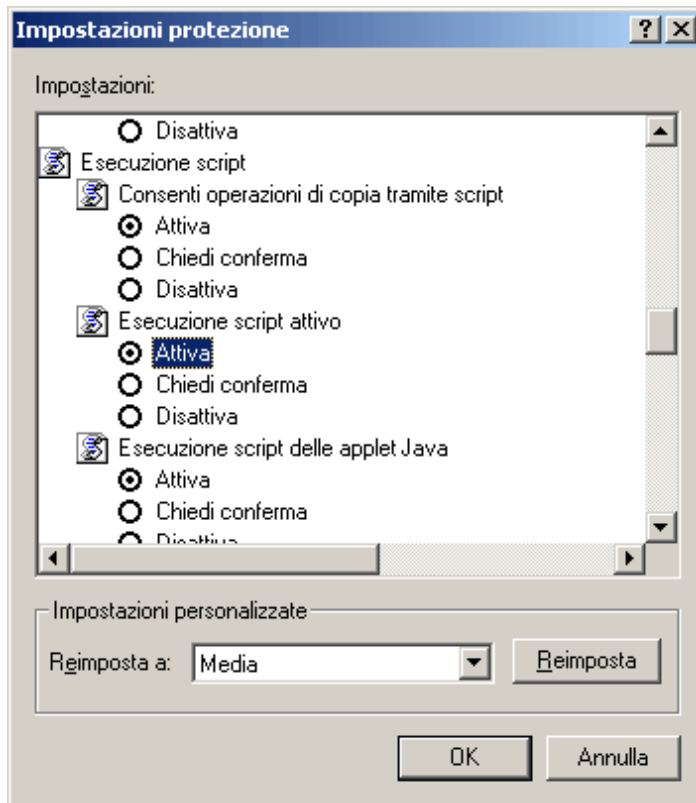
Impostazioni protezione

?

X

Impostazioni:

Disattiva

Esecuzione script

Consenti operazioni di copia tramite script

Attiva

Chiedi conferma

Disattiva

Esecuzione script attivo

Attiva

Chiedi conferma

Disattiva

Esecuzione script delle applet Java

Attiva

Chiedi conferma

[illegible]

Impostazioni personalizzate

Reimposta a: Media

Reimposta

OK

Annulla